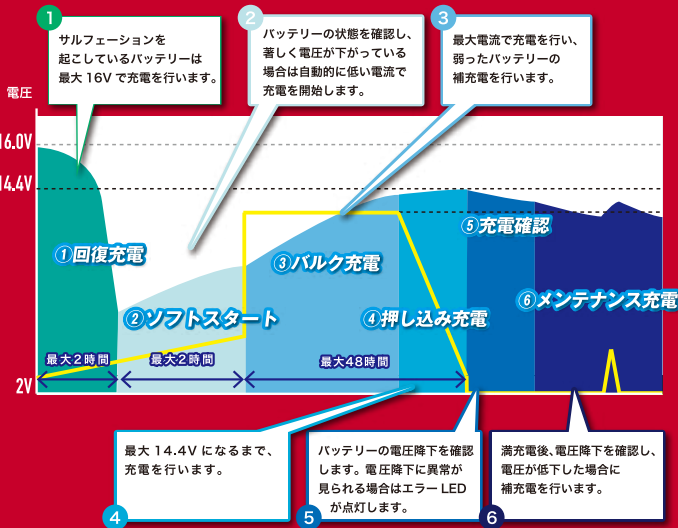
1
サルフェーションを起こしているバッテリーは最大 16V で充電を行います。

2
バッテリーの状態を確認し、著しく電圧が下がっている場合は自動的に低い電流で充電を開始します。

3
最大電流で充電を行い、弱ったバッテリーの補充電を行います。

電圧

16.0V

14.4V

2V

①回復充電

②ソフトスタート

③バルク充電

④押し込み充電

⑤充電確認

⑥メンテナンス充電

最大２時間

最大２時間

最大48時間

最大 14.4V になるまで、充電を行います。

4

バッテリーの電圧降下を確認します。電圧降下に異常が見られる場合はエラー LED が点灯します。

5

満充電後、電圧降下を確認し、電圧が低下した場合に補充電を行います。

6